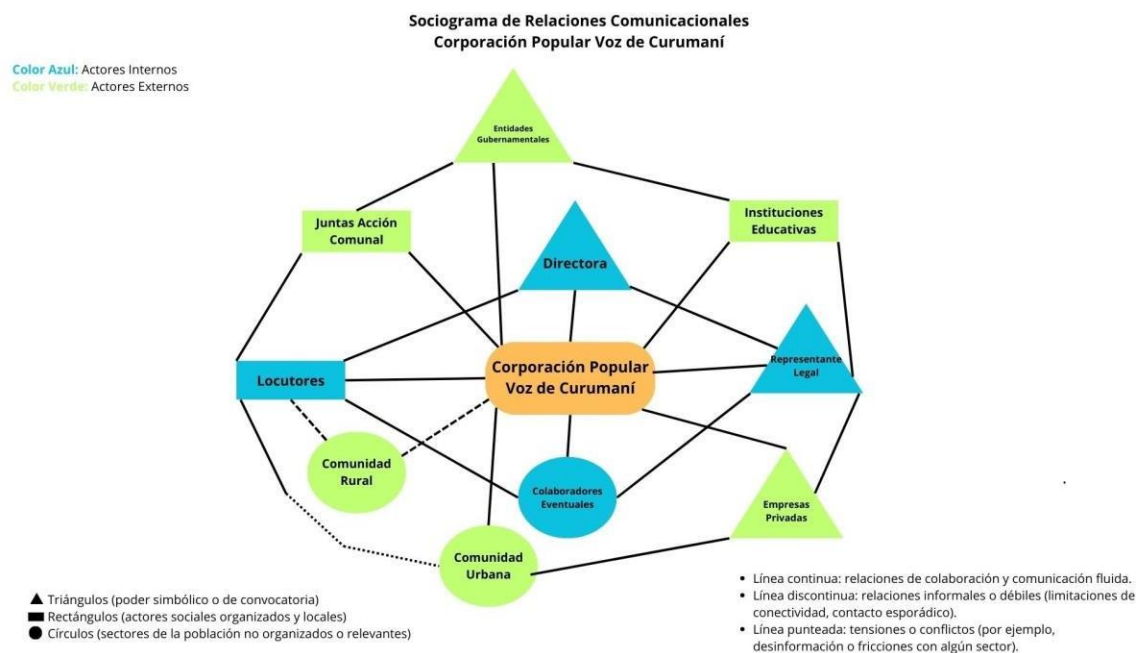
Sociograma de Relaciones Comunicacionales
Corporación Popular Voz de Curumaní

Color Azul: Actores Internos
Color Verde: Actores Externos

Entidades Gubernamentales

Juntas Acción Comunal

Instituciones Educativas

Directora

Representante Legal

Locutores

Corporación Popular Voz de Curumaní

Comunidad Rural

Colaboradores Eventuales

Empresas Privadas

Comunidad Urbana

▲ Triángulos (poder simbólico o de convocatoria)
▬ Rectángulos (actores sociales organizados y locales)
● Círculos (sectores de la población no organizados o relevantes)

• Línea continua: relaciones de colaboración y comunicación fluida.
• Línea discontinua: relaciones informales o débiles (limitaciones de conectividad, contacto esporádico).
• Línea punteada: tensiones o conflictos (por ejemplo, desinformación o fricciones con algún sector).